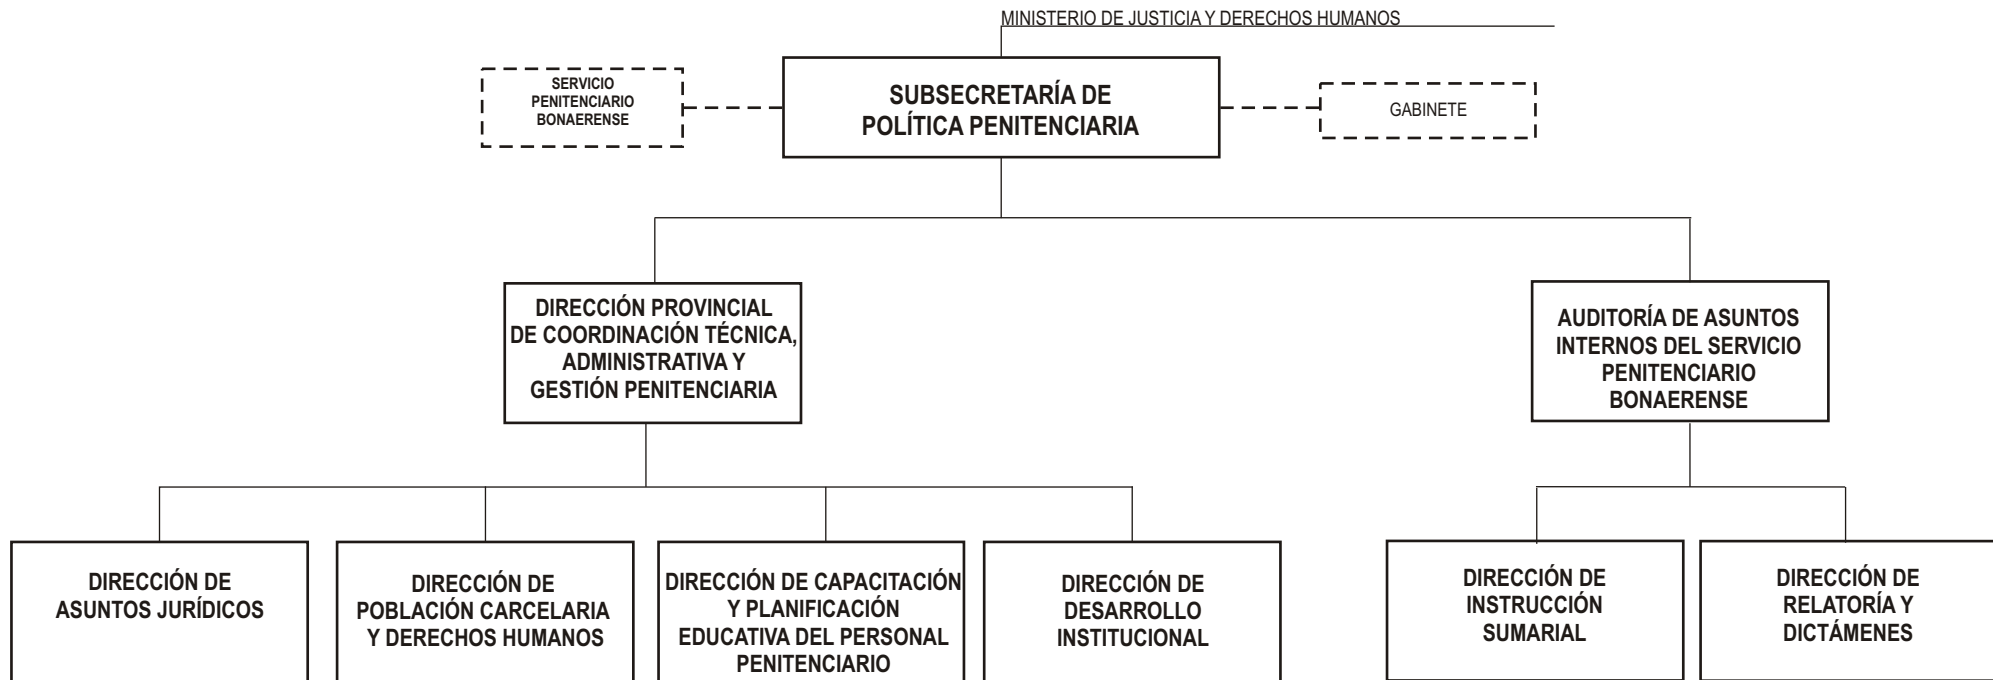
MINISTERIO DE JUSTICIA Y DERECHOS HUMANOS

SERVICIO PENITENCIARIO BONAERENSE

SUBSECRETARÍA DE POLÍTICA PENITENCIARIA

GABINETE

DIRECCIÓN PROVINCIAL DE COORDINACIÓN TÉCNICA, ADMINISTRATIVA Y GESTIÓN PENITENCIARIA

AUDITORÍA DE ASUNTOS INTERNOS DEL SERVICIO PENITENCIARIO BONAERENSE

DIRECCIÓN DE ASUNTOS JURÍDICOS

DIRECCIÓN DE POBLACIÓN CARCELARIA Y DERECHOS HUMANOS

DIRECCIÓN DE CAPACITACIÓN Y PLANIFICACIÓN EDUCATIVA DEL PERSONAL PENITENCIARIO

DIRECCIÓN DE DESARROLLO INSTITUCIONAL

DIRECCIÓN DE INSTRUCCIÓN SUMARIAL

DIRECCIÓN DE RELATORÍA Y DICTÁMENES